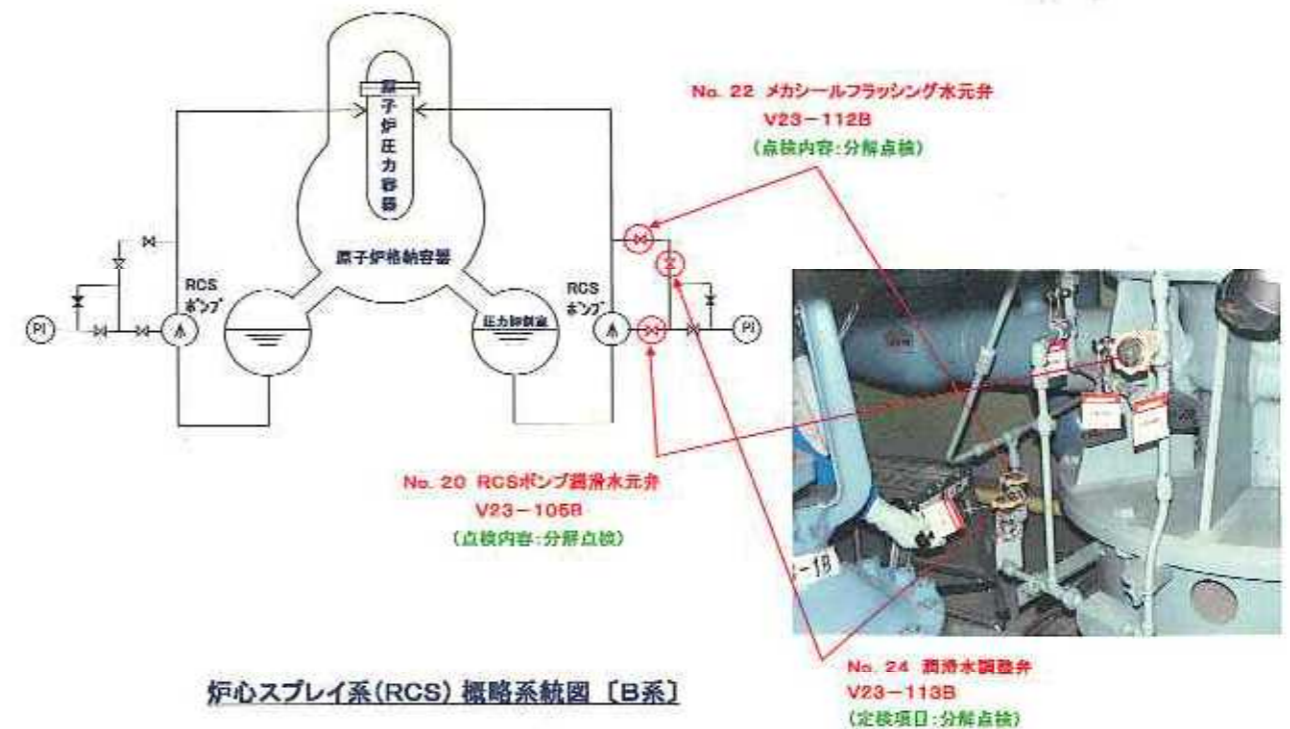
No. 22 メカシールフラッシング水元弁
V23−112B
(点検内容:分解点検)

原子炉圧力容器

原子炉格納容器

RCS
ポンプ

RCS
ポンプ

圧力抑制室

PI

PI

No. 20 RCSポンプ潤滑水元弁
V23−105B
(点検内容:分解点検)

No. 24 潤滑水調整弁
V23−113B
(定検項目:分解点検)

炉心スプレイ系(RCS) 概略系統図 〔B系〕